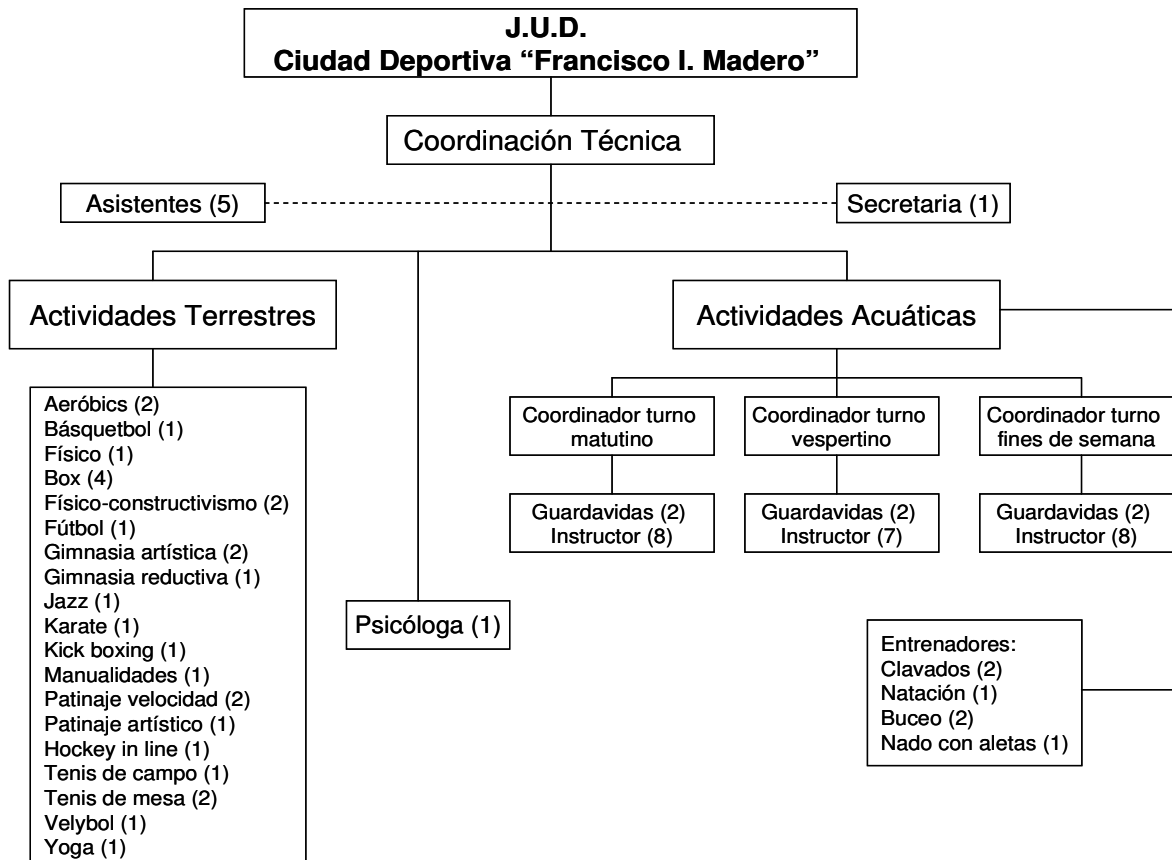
J.U.D.
Ciudad Deportiva “Francisco I. Madero”

Coordinación Técnica

Asistentes (5)

Secretaria (1)

Actividades Terrestres

Aeróbics (2)
Básquetbol (1)
Físico (1)
Box (4)
Físico-constructivismo (2)
Fútbol (1)
Gimnasia artística (2)
Gimnasia reductiva (1)
Jazz (1)
Karate (1)
Kick boxing (1)
Manualidades (1)
Patinaje velocidad (2)
Patinaje artístico (1)
Hockey in line (1)
Tenis de campo (1)
Tenis de mesa (2)
Velybol (1)
Yoga (1)

Psicóloga (1)

Actividades Acuáticas

Coordinador turno matutino

Guardavidas (2)
Instructor (8)

Coordinador turno vespertino

Guardavidas (2)
Instructor (7)

Coordinador turno fines de semana

Guardavidas (2)
Instructor (8)

Entrenadores:
Clavados (2)
Natación (1)
Buceo (2)
Nado con aletas (1)